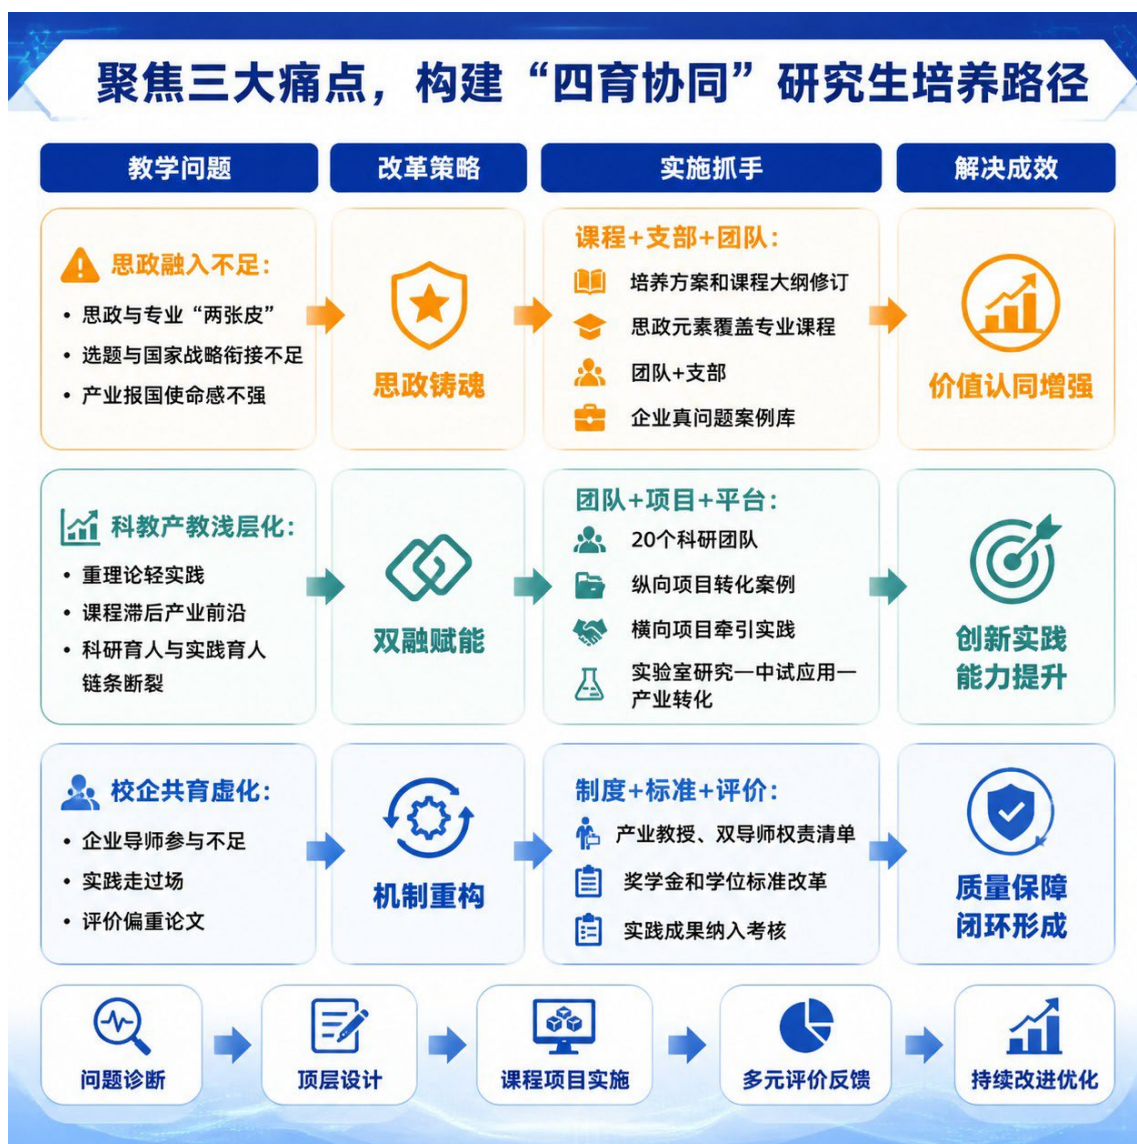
聚焦三大痛点，构建“四育协同”研究生培养路径

| 教学问题 | 改革策略 | 实施抓手 | 解决成效 |
|---|---|---|---|
| 思政融入不足：<br>• 思政与专业“两张皮”<br>• 选题与国家战略衔接不足<br>• 产业报国使命感不强 | 思政铸魂 | 课程+支部+团队：<br>培养方案和课程大纲修订<br>思政元素覆盖专业课程<br>团队+支部<br>企业真问题案例库 | 价值认同增强 |
| 科教产教浅层化：<br>• 重理论轻实践<br>• 课程滞后产业前沿<br>• 科研育人与实践育人链条断裂 | 双融赋能 | 团队+项目+平台：<br>20个科研团队<br>纵向项目转化案例<br>横向项目牵引实践<br>实验室研究一中试应用一产业转化 | 创新实践能力提升 |
| 校企共育虚化：<br>• 企业导师参与不足<br>• 实践走过场<br>• 评价偏重论文 | 机制重构 | 制度+标准+评价：<br>产业教授、双导师权责清单<br>奖学金和学位标准改革<br>实践成果纳入考核 | 质量保障闭环形成 |

问题诊断

顶层设计

课程项目实施

多元评价反馈

持续改进优化